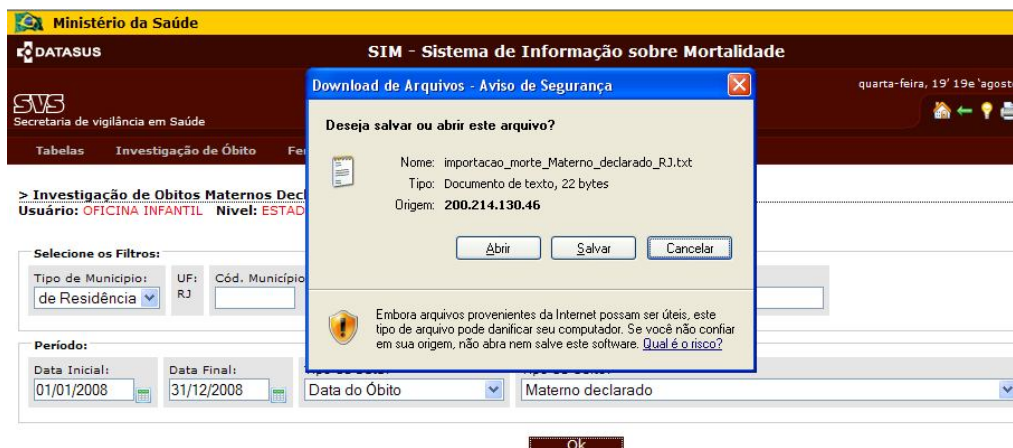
Ministério da Saúde

DATASUS

SIM - Sistema de Informação sobre Mortalidade

SVS
Secretaria de vigilância em Saúde

quarta-feira, 19' 19e 'agost

Tabelas   Investigação de Óbito   Fe

> Investigação de Obitos Maternos Dec
Usuário: OFICINA INFANTIL   Nivel: ESTAD

Selecione os Filtros:

Tipo de Municipio:
de Residência

UF:
RJ

Cód. Municípi

Período:

Data Inicial:
01/01/2008

Data Final:
31/12/2008

Data do Óbito

Materno declarado

Ok

Download de Arquivos - Aviso de Segurança

Deseja salvar ou abrir este arquivo?

Nome: importacao_morte_Materno_declarado_RJ.txt
Tipo: Documento de texto, 22 bytes
Origem: 200.214.130.46

Abrir   Salvar   Cancelar

Embora arquivos provenientes da Internet possam ser úteis, este tipo de arquivo pode danificar seu computador. Se você não confiar em sua origem, não abra nem salve este software. Qual é o risco?